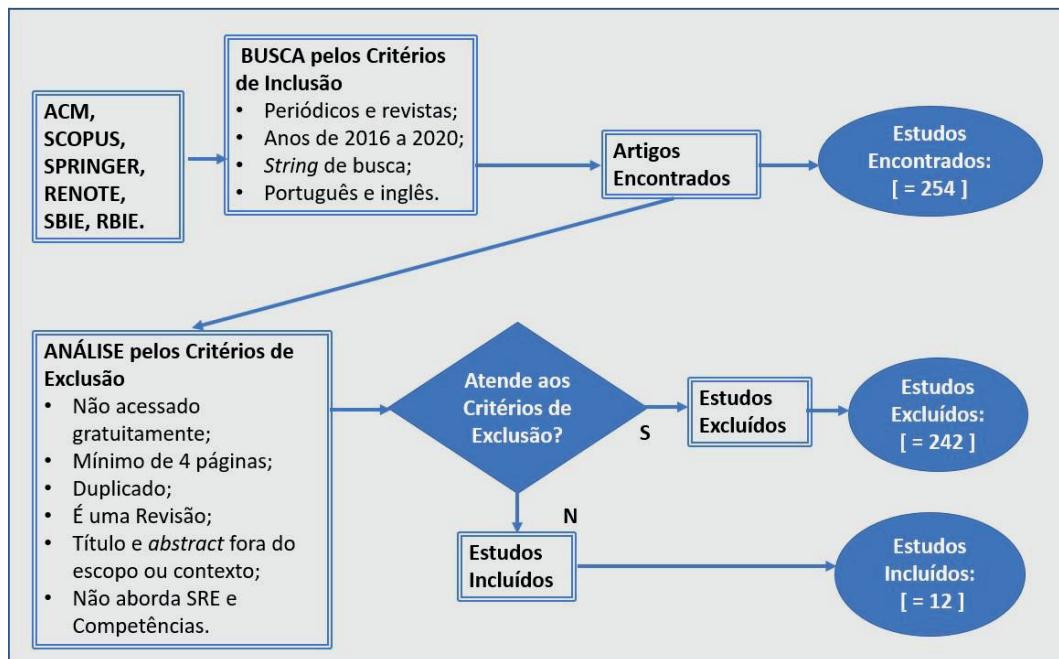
ACM, SCOPUS, SPRINGER, RENOTE, SBIE, RBIE.

BUSCA pelos Critérios de Inclusão
• Periódicos e revistas;
• Anos de 2016 a 2020;
• String de busca;
• Português e inglês.

Artigos Encontrados

Estudos Encontrados: [ = 254 ]

ANÁLISE pelos Critérios de Exclusão
• Não acessado gratuitamente;
• Mínimo de 4 páginas;
• Duplicado;
• É uma Revisão;
• Título e abstract fora do escopo ou contexto;
• Não aborda SRE e Competências.

Atende aos Critérios de Exclusão?

S

Estudos Excluídos

Estudos Excluídos: [ = 242 ]

N

Estudos Incluídos

Estudos Incluídos: [ = 12 ]